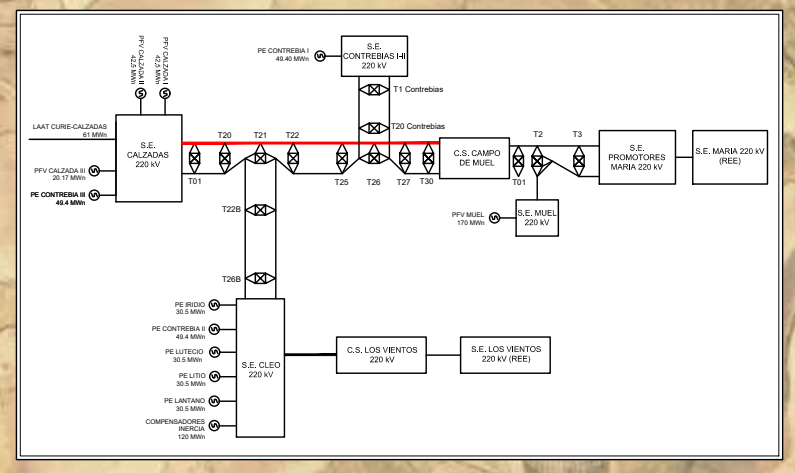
PFV CALZADA II
42.5 MWn

PFV CALZADA I
42.5 MWn

PE CONTREBIA I
49.40 MWn

S.E. CONTREBIAS I-II
220 kV

T1 Contrebias

T20 Contrebias

LAAT CURIE-CALZADAS
61 MWn

S.E. CALZADAS
220 kV

PFV CALZADA III
20.17 MWn

PE CONTREBIA III
49.4 MWn

T20
T21
T22

T01

T25
T26
T27
T30

C.S. CAMPO DE MUEL

T2
T3

T01

S.E. PROMOTORES MARIA 220 kV

S.E. MARIA 220 kV (REE)

PFV MUEL
170 MWn

S.E. MUEL
220 kV

T22B

T26B

PE IRIDIO
30.5 MWn

PE CONTREBIA II
49.4 MWn

PE LUTECIO
30.5 MWn

PE LITIO
30.5 MWn

PE LANTANO
30.5 MWn

COMPENSADORES INERCIA
120 MWn

S.E. CLEO
220 kV

C.S. LOS VIENTOS
220 kV

S.E. LOS VIENTOS
220 kV (REE)